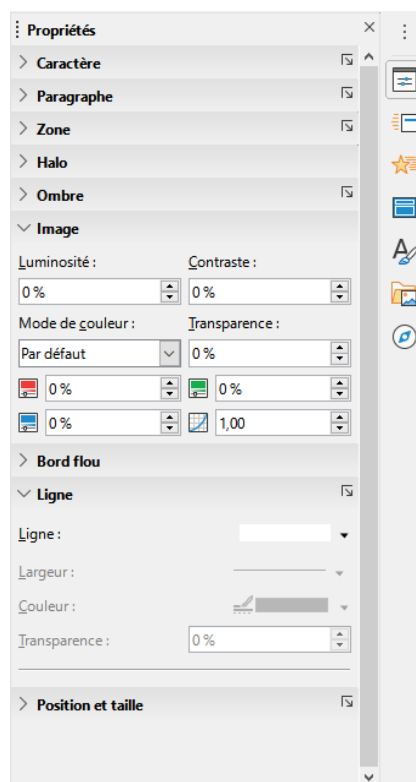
Propriétés

Caractère

Paragraphe

Zone

Halo

Ombre

Image

Luminosité :

0 %

Contraste :

0 %

Mode de couleur :

Par défaut

Transparence :

0 %

0 %

0 %

0 %

1,00

Bord flou

Ligne

Ligne :

Largeur :

Couleur :

Transparence :

0 %

Position et taille